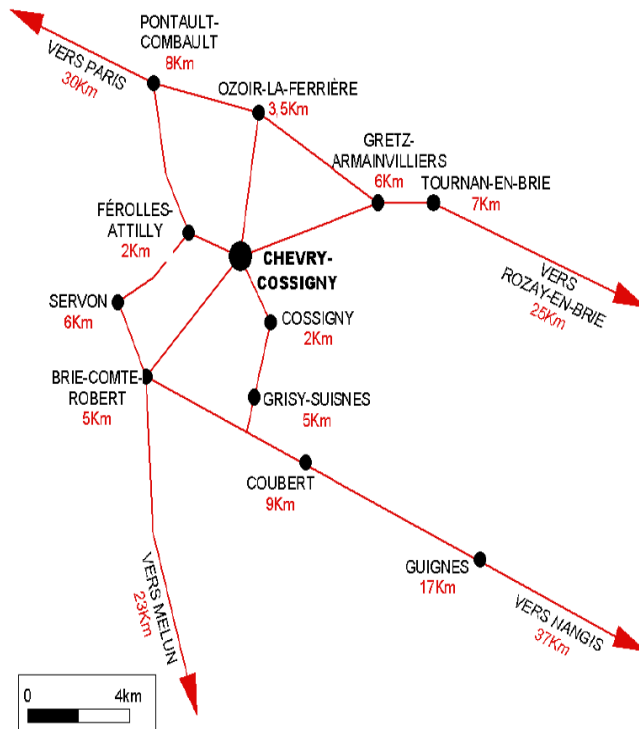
VERS PARIS
30Km

PONTAULT-COMBAULT
8Km

OZOIR-LA-FERRIÈRE
3,5Km

GRETZ-ARMAINVILLIERS
6Km

TOURNAN-EN-BRIE
7Km

FÉROLLES-ATTILLY
2Km

CHEVRY-COSSIGNY

VERS ROZAY-EN-BRIE
25Km

SERVON
6Km

COSSIGNY
2Km

BRIE-COMTE-ROBERT
5Km

GRISY-SUISNES
5Km

COUBERT
9Km

GUIGNES
17Km

VERS MELUN
23Km

VERS NANGIS
37Km

0
4km